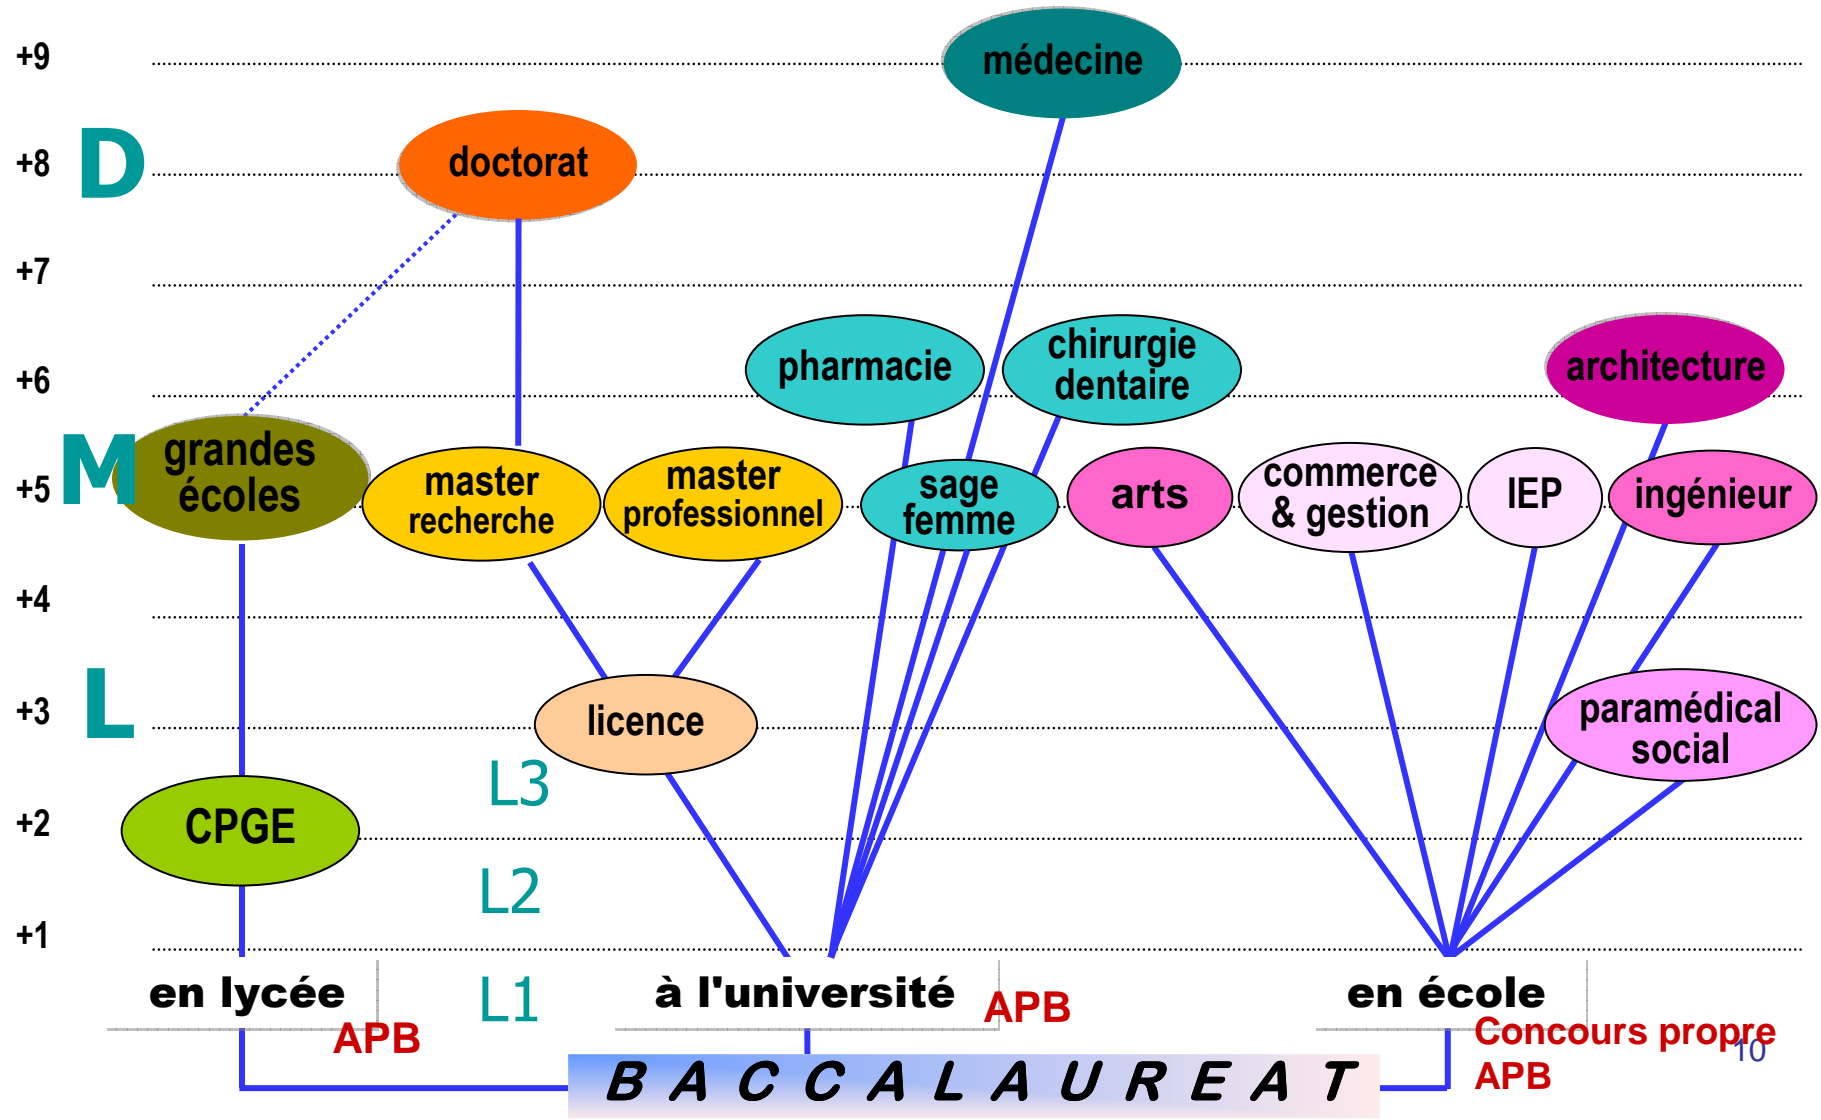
+9
médecine
+8
D
doctorat
+7
+6
pharmacie
chirurgie dentaire
architecture
M
+5
grandes écoles
master recherche
master professionnel
sage femme
arts
commerce & gestion
IEP
ingénieur
+4
+3
L
licence
paramédical social
L3
+2
CPGE
L2
+1
L1
en lycée
APB
à l'université
APB
en école
Concours propre
APB
10
B A C C A L A U R E A T